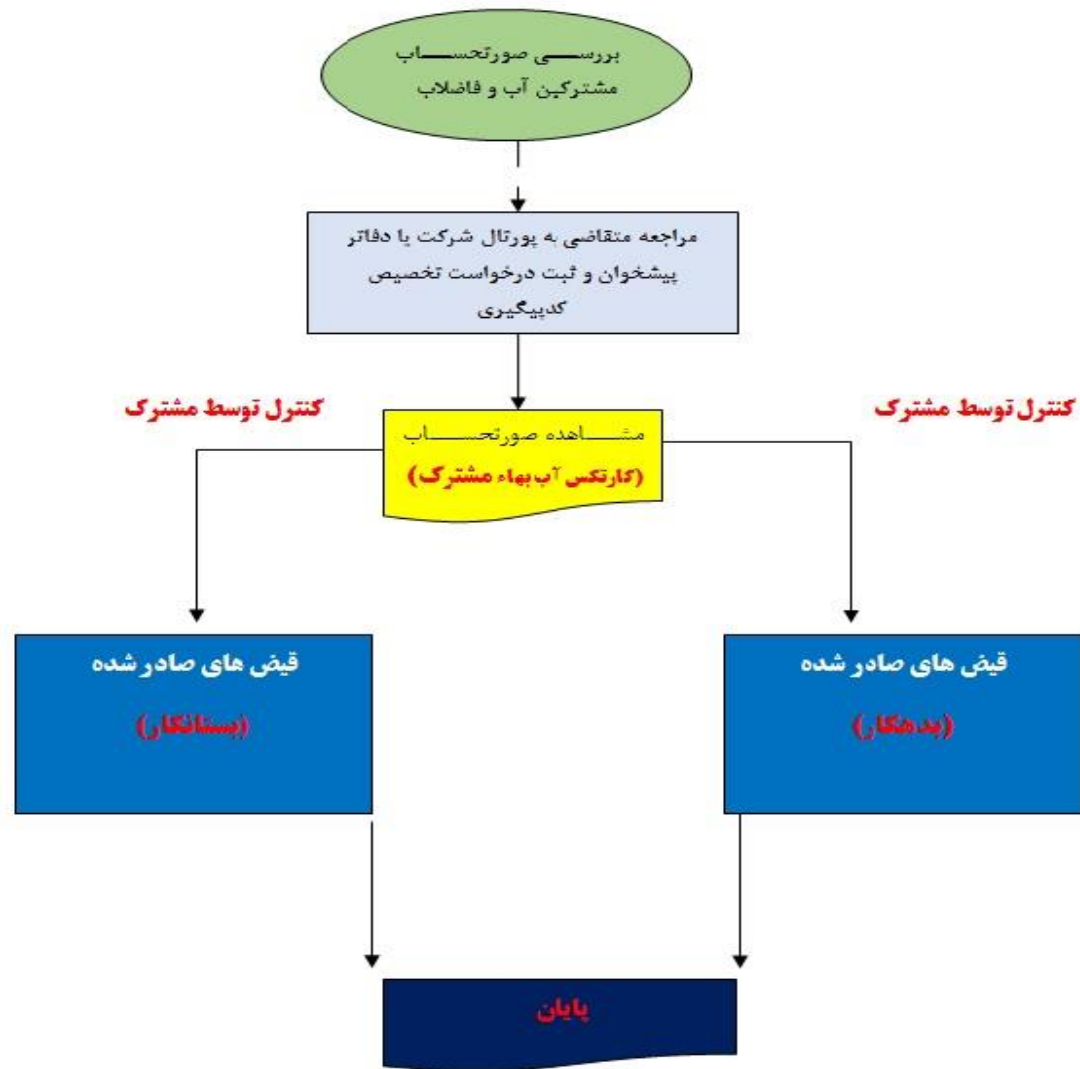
بررســـی صورتحســـاب مشترکین آب و فاضلاب

مراجعه متقاضی به پورتال شرکت یا دفاتر پیشخوان و ثبت درخواست تخصیص کدپیگیری

کنترل توسط مشترک

کنترل توسط مشترک

مشـــاهده صورتحســـاب (کارتکس آب بهاء مشترک)

قبض های صادر شده (بستانکار)

قبض های صادر شده (بدهکار)

پایان